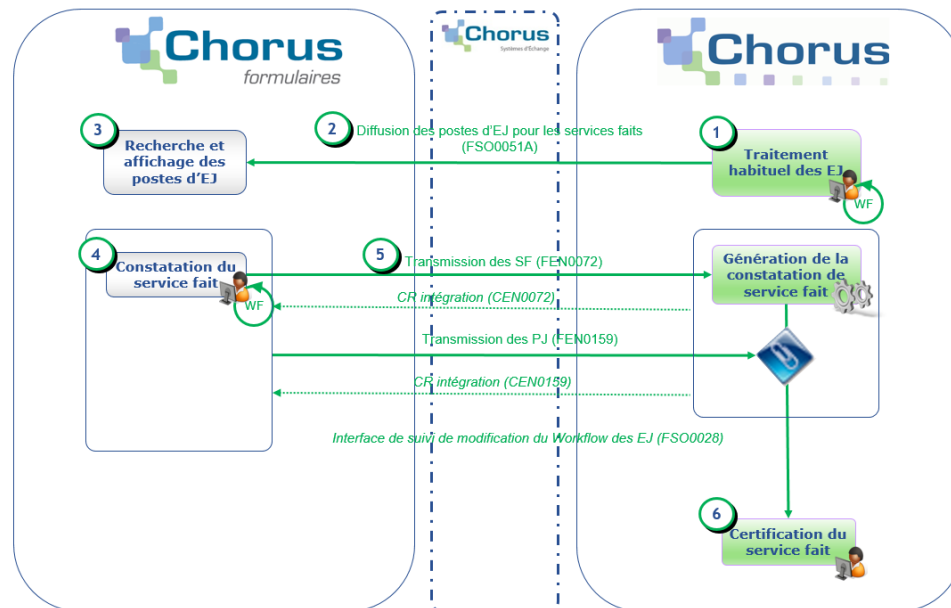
Chorus
formulaires

Chorus
Systèmes d'Echange

Chorus

3
Recherche et affichage des postes d'EJ

2
Diffusion des postes d'EJ pour les services faits (FSO0051A)

1
Traitement habituel des EJ

WF

4
Constatation du service fait

WF

5
Transmission des SF (FEN0072)

CR intégration (CEN0072)

Transmission des PJ (FEN0159)

CR intégration (CEN0159)

Génération de la constatation de service fait

Interface de suivi de modification du Workflow des EJ (FSO0028)

6
Certification du service fait